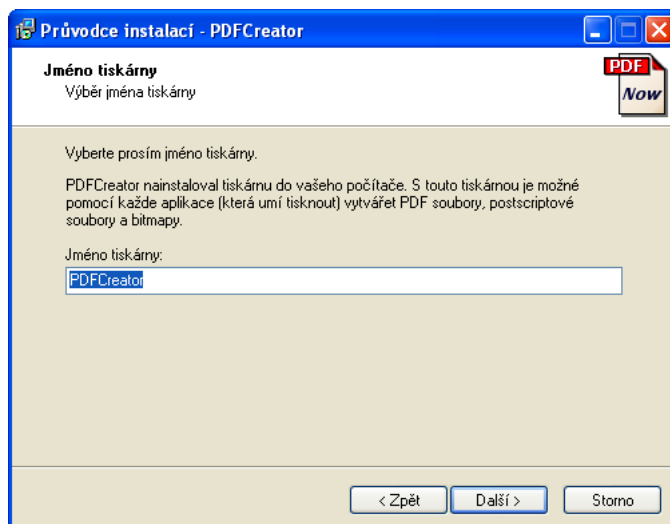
Průvodce instalací - PDFCreator

Jméno tiskárny
Výběr jména tiskárny

PDF
Now

Vyberte prosím jméno tiskárny.

PDFCreator nainstaloval tiskárnu do vašeho počítače. S touto tiskárnou je možné pomocí každé aplikace (která umí tisknout) vytvářet PDF soubory, postscriptové soubory a bitmapy.

Jméno tiskárny:
PDFCreator

< Zpět
Další >
Storno